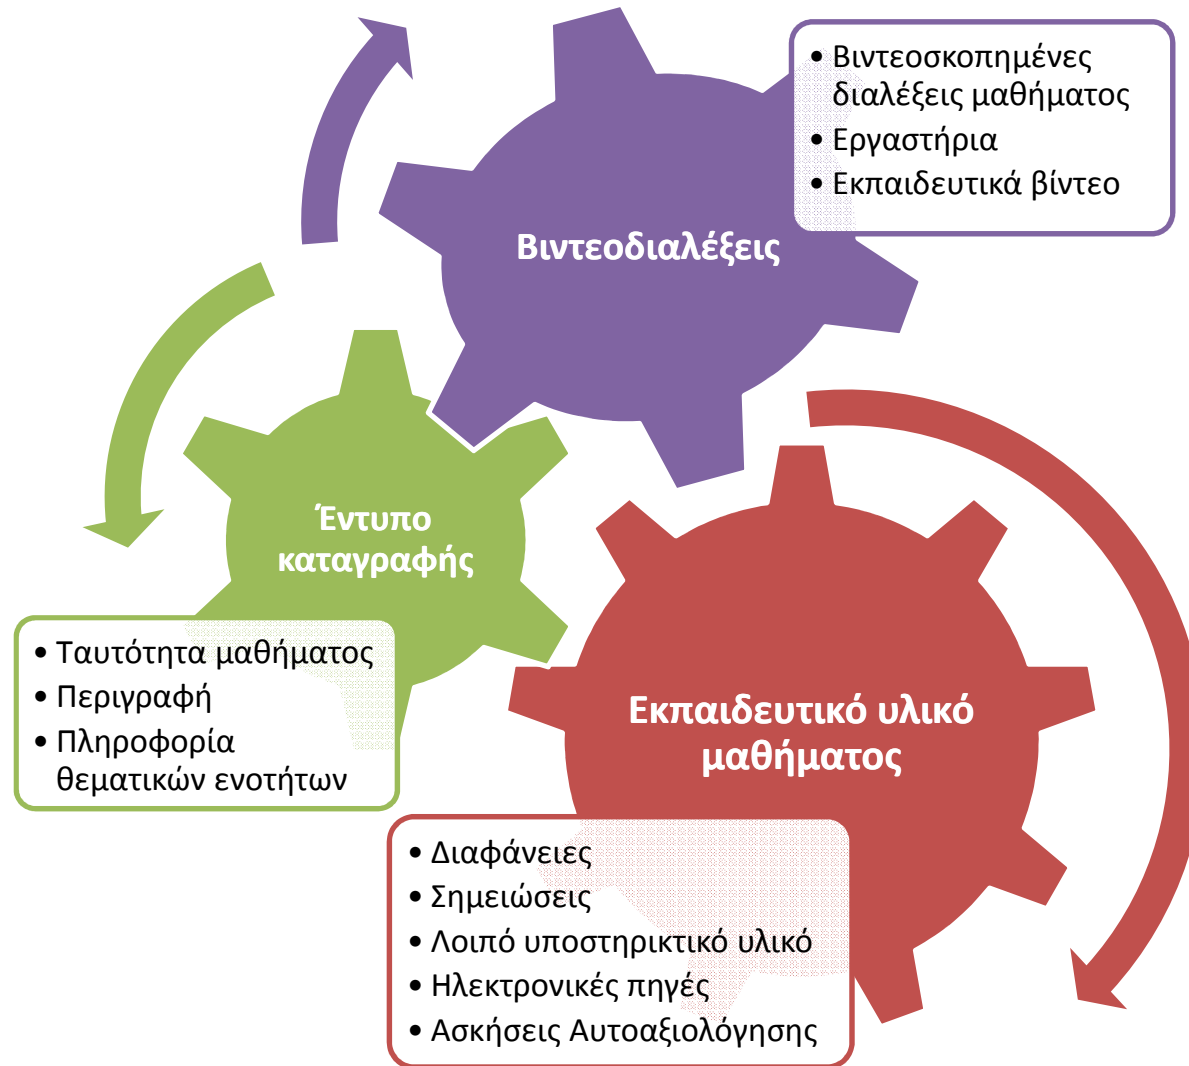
- Βιντεοσκοπημένες διαλέξεις μαθήματος
- Εργαστήρια
- Εκπαιδευτικά βίντεο

Βιντεοδιαλέξεις

Έντυπο καταγραφής

- Ταυτότητα μαθήματος
- Περιγραφή
- Πληροφορία θεματικών ενοτήτων

Εκπαιδευτικό υλικό μαθήματος

- Διαφάνειες
- Σημειώσεις
- Λοιπό υποστηρικτικό υλικό
- Ηλεκτρονικές πηγές
- Ασκήσεις Αυτοαξιολόγησης